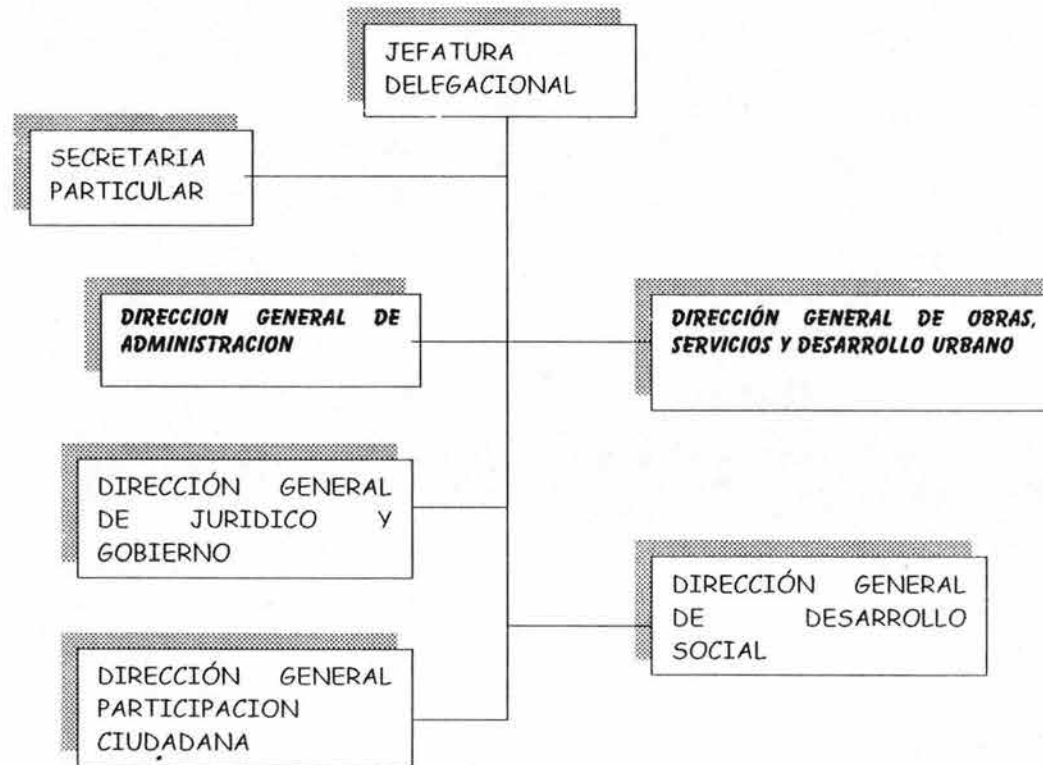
JEFATURA DELEGACIONAL

SECRETARIA PARTICULAR

DIRECCION GENERAL DE ADMINISTRACION

DIRECCIÓN GENERAL DE OBRAS, SERVICIOS Y DESARROLLO URBANO

DIRECCIÓN GENERAL DE JURIDICO Y GOBIERNO

DIRECCIÓN GENERAL DE DESARROLLO SOCIAL

DIRECCIÓN GENERAL PARTICIPACION CIUDADANA